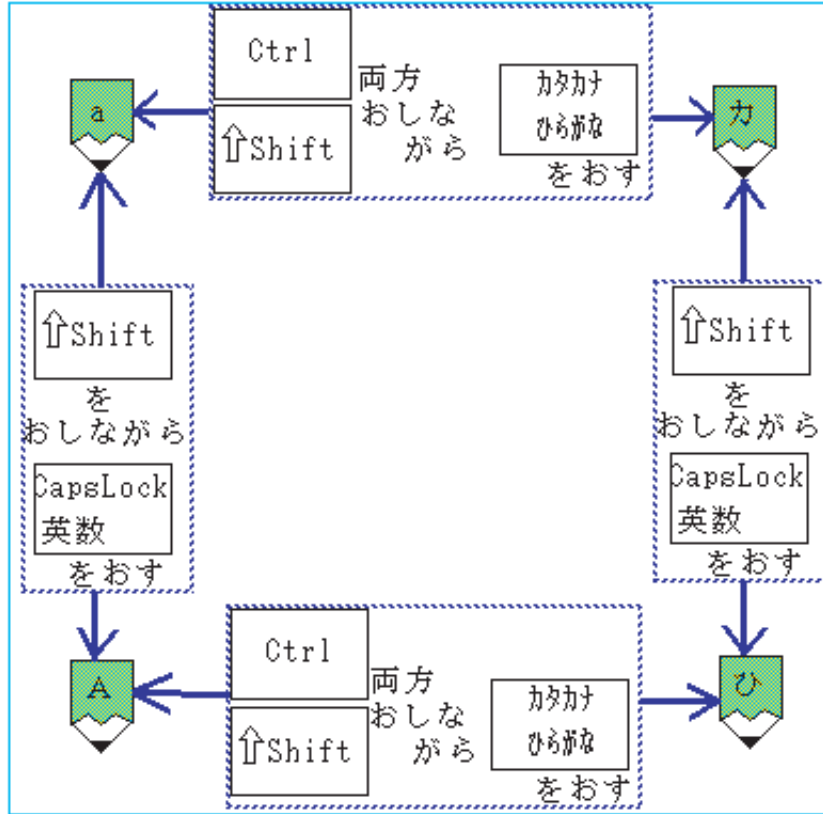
Ctrl

⇧Shift

両方 おしな がら

カタカナ ひらがな

をおす

a

カ

⇧Shift

を おしながら

CapsLock 英数

をおす

⇧Shift

を おしながら

CapsLock 英数

をおす

A

ひ

Ctrl

⇧Shift

両方 おしな がら

カタカナ ひらがな

をおす